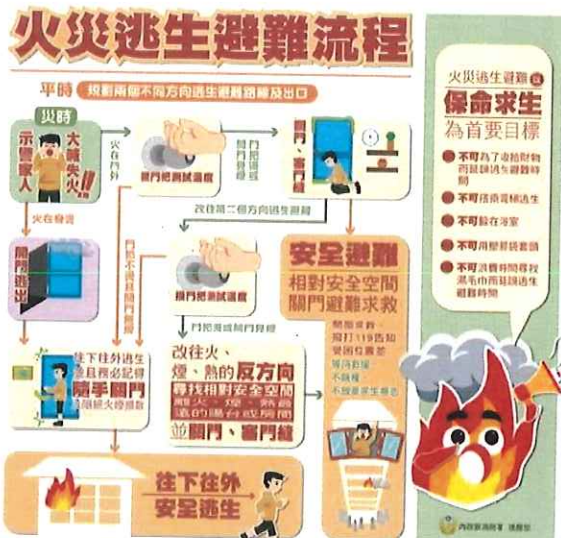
火災逃生避難流程

平時　規劃兩個不同方向逃生避難路線及出口

災時

示警家人

大喊失火!

火在房外

門把測試溫度

門把不燙

開門、關門

火在房裡

關門逃出

門把很燙或門縫冒煙

改往第二個方向逃生避難

往下往外逃生，並且務必記得隨手關門，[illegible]

門把測試溫度

門把燙或門縫冒煙

改往火、煙、熱的反方向尋找相對安全空間，離火、煙、熱最遠的陽台或房間，並關門、塞門縫

安全避難

相對安全空間，關門避難求救

關閉房門，撥打119告知受困位置，等待救援，不開窗，不開窗求生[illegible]

往下往外，安全逃生

火災逃生避難以保命求生為首要目標

不可為了搶救財物而延誤逃生避難時間

不可搭乘電梯逃生

不可躲在浴室

不可用棉被披裹逃生

不可浪費時間尋找濕毛巾而延誤逃生避難時間

內政部消防署　製